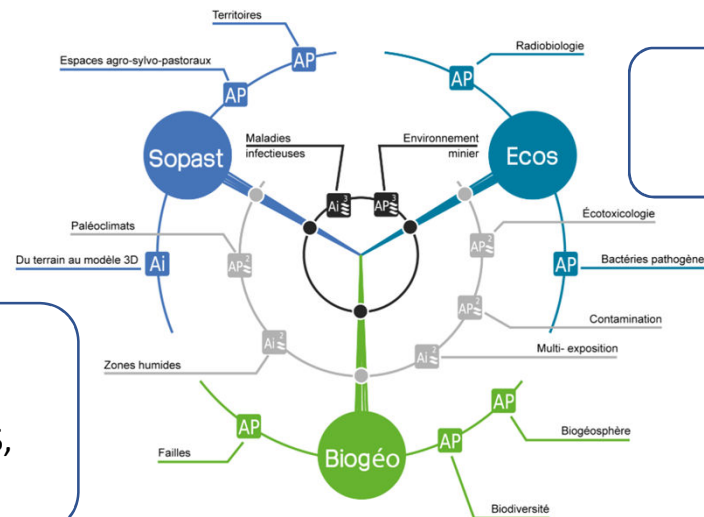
Territoires

AP

Espaces agro-sylvo-pastoraux

AP

Radiobiologie

AP

Sopast

Maladies infectieuses

Environnement minier

Ecos

$Ai^3$

$AP^3$

Paléoclimats

$AP^2$

Écotoxicologie

$AP^2$

Du terrain au modèle 3D

Ai

AP

Bactéries pathogène

$AP^2$

Contamination

$Ai^2$

$Ai^2$

Multi- exposition

Zones humides

AP

AP

Biogéosphère

AP

Failles

Biogéo

Biodiversité

,